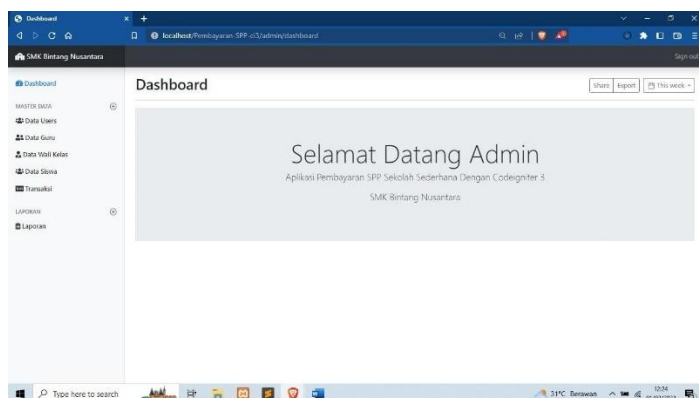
Dashboard
localhost/Pembayaran-SPP-ci3/admin/dashboard
SMK Bintang Nusantara
Sign out
Dashboard
MASTER DATA
Data Users
Data Guru
Data Wali Kelas
Data Siswa
Transaksi
LAPORAN
Laporan
Dashboard
Share Export This week
Selamat Datang Admin
Aplikasi Pembayaran SPP Sekolah Sederhana Dengan Codeigniter 3
SMK Bintang Nusantara
Type here to search
31°C Berawan
12:34
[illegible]